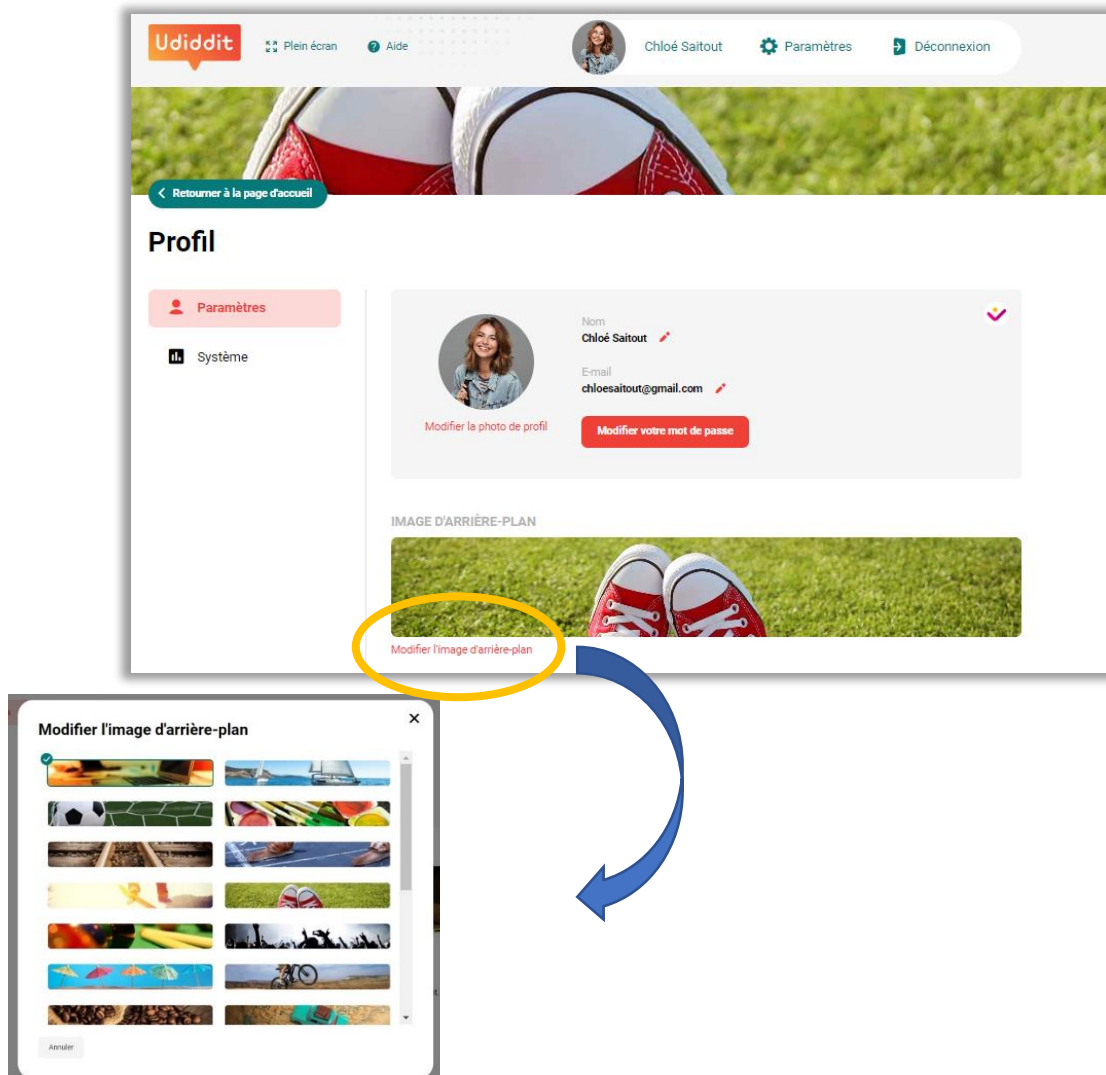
Udiddit Plein écran Aide

Chloé Saitout Paramètres Déconnexion

Retourner à la page d'accueil

Profil

Paramètres

Système

Nom
Chloé Saitout

E-mail
chloesaitout@gmail.com

Modifier la photo de profil

Modifier votre mot de passe

IMAGE D'ARRIÈRE-PLAN

Modifier l'image d'arrière-plan

Modifier l'image d'arrière-plan

Annuler